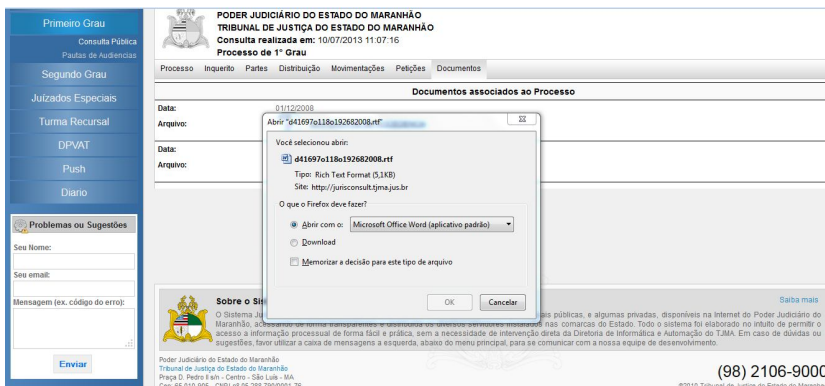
Primeiro Grau
Consulta Pública
Pautas de Audiencias
Segundo Grau
Juizados Especiais
Turma Recursal
DPVAT
Push
Diario

Problemas ou Sugestões
Seu Nome:
Seu email:
Mensagem (ex. código do erro):
Enviar

PODER JUDICIÁRIO DO ESTADO DO MARANHÃO
TRIBUNAL DE JUSTIÇA DO ESTADO DO MARANHÃO
Consulta realizada em: 10/07/2013 11:07:16
Processo de 1° Grau

Processo Inquerito Partes Distribuição Movimentações Petições Documentos

Documentos associados ao Processo

Data: 01/12/2008
Arquivo:
Data:
Arquivo:

Abrir "d41697o118o192682008.rtf" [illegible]
Você selecionou abrir:
d41697o118o192682008.rtf
Tipo: Rich Text Format (5,1KB)
Site: http://jurisconsult.tjma.jus.br
O que o Firefox deve fazer?
Abrir com o: Microsoft Office Word (aplicativo padrão)
Download
Memorizar a decisão para este tipo de arquivo
OK Cancelar

Sobre o Sis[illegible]
O Sistema Ju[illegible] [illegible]ais públicas, e algumas privadas, disponíveis na Internet do Poder Judiciário do Maranhão, a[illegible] nas comarcas do Estado. Todo o sistema foi elaborado no intuito de permitir o acesso a informação processual de forma fácil e prática, sem a necessidade de intervenção direta da Diretoria de Informática e Automação do TJMA. Em caso de dúvidas ou sugestões, favor utilizar a caixa de mensagens a esquerda, abaixo do menu principal, para se comunicar com a nossa equipe de desenvolvimento.
Saiba mais

Poder Judiciário do Estado do Maranhão
Tribunal de Justiça do Estado do Maranhão
Praça D. Pedro II s/n - Centro - São Luis - MA
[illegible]
(98) 2106-9000
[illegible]